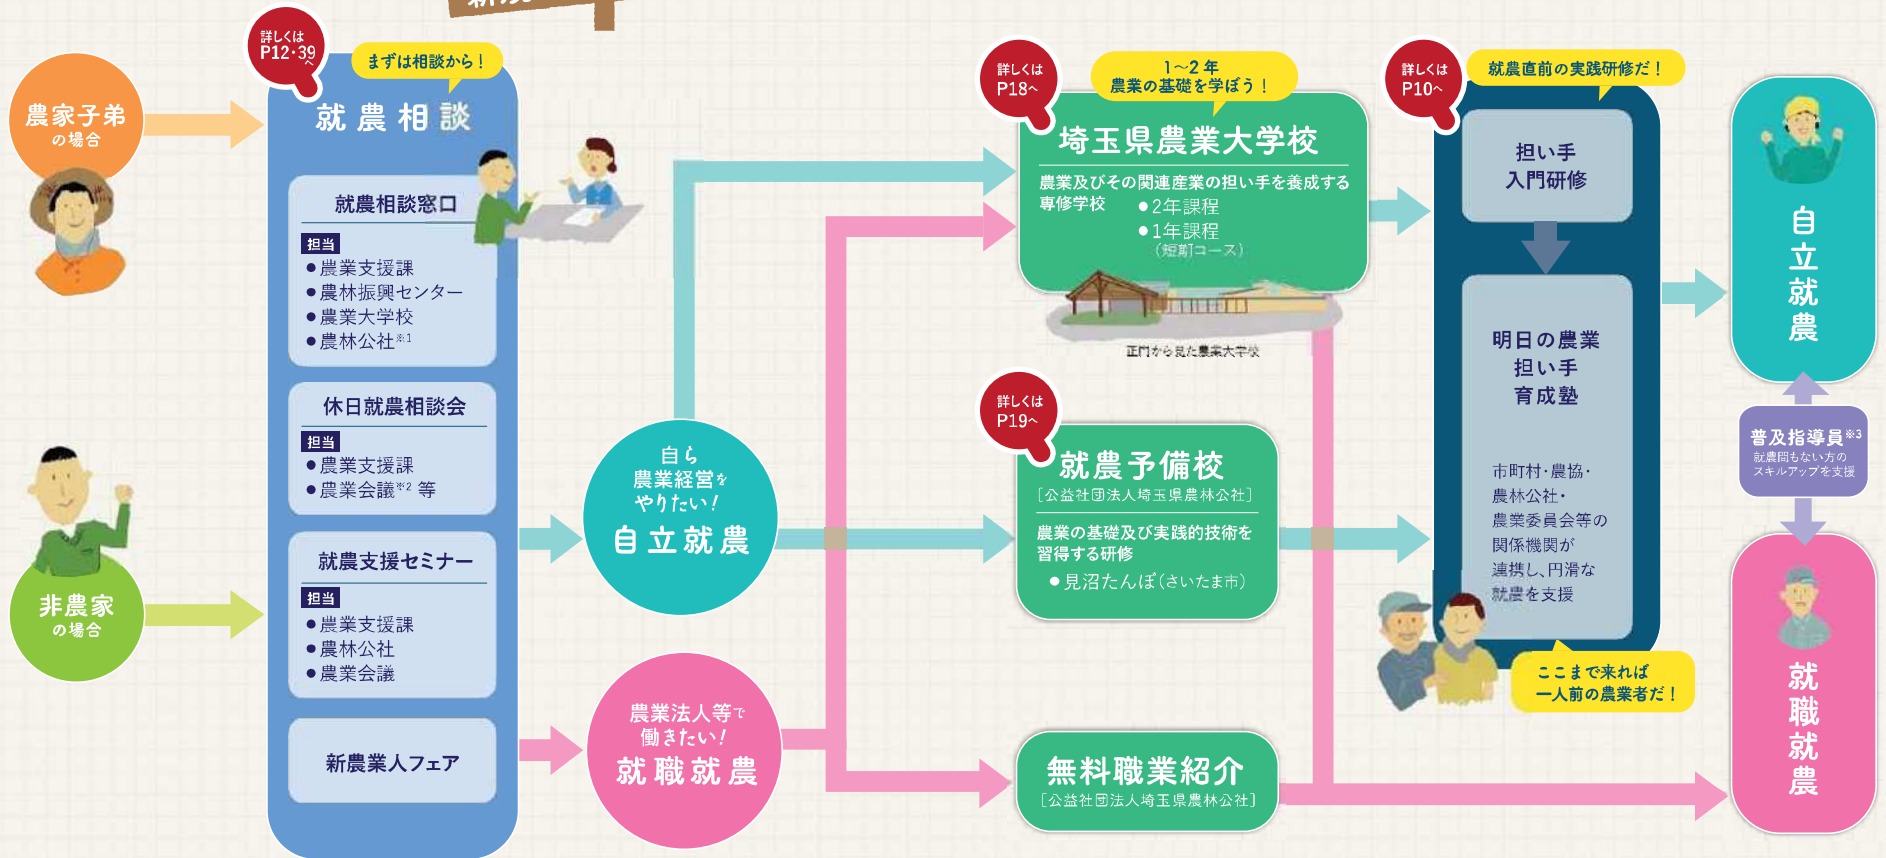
農家子弟
の場合

非農家
の場合

詳しくは
P12·39~

まずは相談から！

就農相談

就農相談窓口
担当
●農業支援課
●農林振興センター
●農業大学校
●農林公社※1

休日就農相談会
担当
●農業支援課
●農業会議※2 等

就農支援セミナー
担当
●農業支援課
●農林公社
●農業会議

新農業人フェア

自ら
農業経営を
やりたい！
自立就農

農業法人等で
働きたい！
就職就農

詳しくは
P18~

1~2年
農業の基礎を学ぼう！

埼玉県農業大学校
農業及びその関連産業の担い手を養成する専修学校
●2年課程
●1年課程
（短期コース）

正門から見た農業大学校

詳しくは
P19~

就農予備校
［公益社団法人埼玉県農林公社］
農業の基礎及び実践的技術を習得する研修
●見沼たんぼ（さいたま市）

無料職業紹介
［公益社団法人埼玉県農林公社］

詳しくは
P10~

就農直前の実践研修だ！

担い手
入門研修

明日の農業
担い手
育成塾

市町村·農協·
農林公社·
農業委員会等の
関係機関が
連携し、円滑な
就農を支援

ここまで来れば
一人前の農業者だ！

自立就農

普及指導員※3
就農間もない方の
スキルアップを支援

就職就農